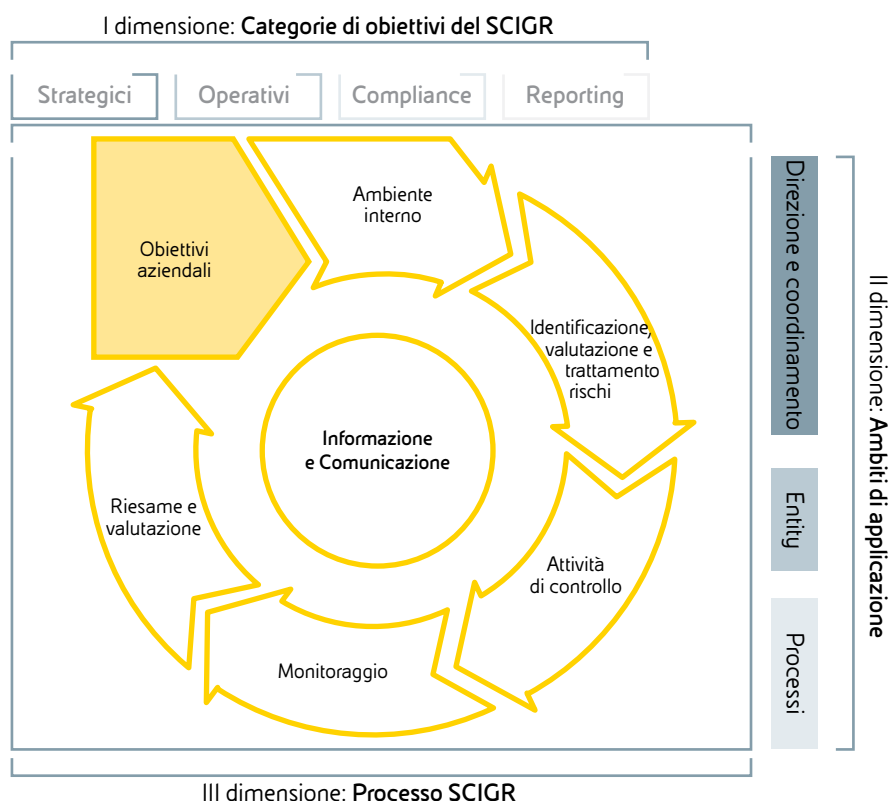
I dimensione: **Categorie di obiettivi del SCIGR**

Strategici

Operativi

Compliance

Reporting

Obiettivi aziendali

Ambiente interno

Identificazione, valutazione e trattamento rischi

Attività di controllo

Monitoraggio

Riesame e valutazione

Informazione e Comunicazione

Direzione e coordinamento

Entity

Processi

II dimensione: **Ambiti di applicazione**

III dimensione: **Processo SCIGR**